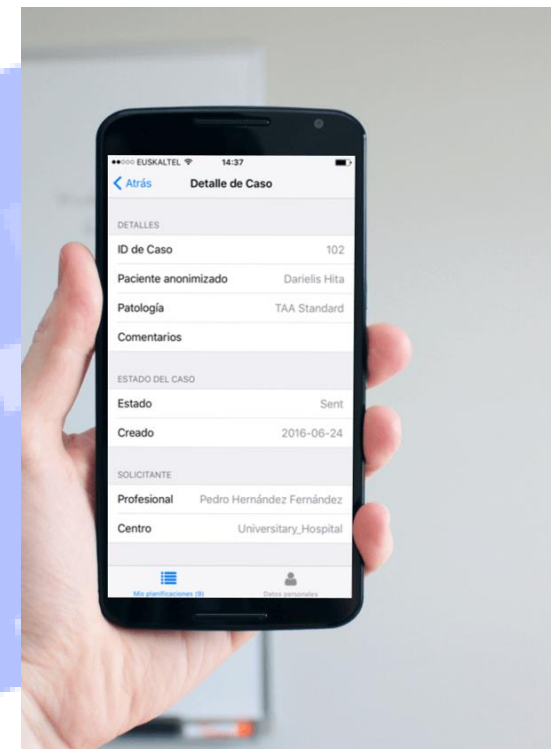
●●○○○ EUSKALTEL 14:37

< Atrás Detalle de Caso

DETALLES

ID de Caso 102

Paciente anonimizado Darielis Hita

Patología TAA Standard

Comentarios

ESTADO DEL CASO

Estado Sent

Creado 2016-06-24

SOLICITANTE

Profesional Pedro Hernández Fernández

Centro Universitary_Hospital

Mis planificaciones (9) Datos personales